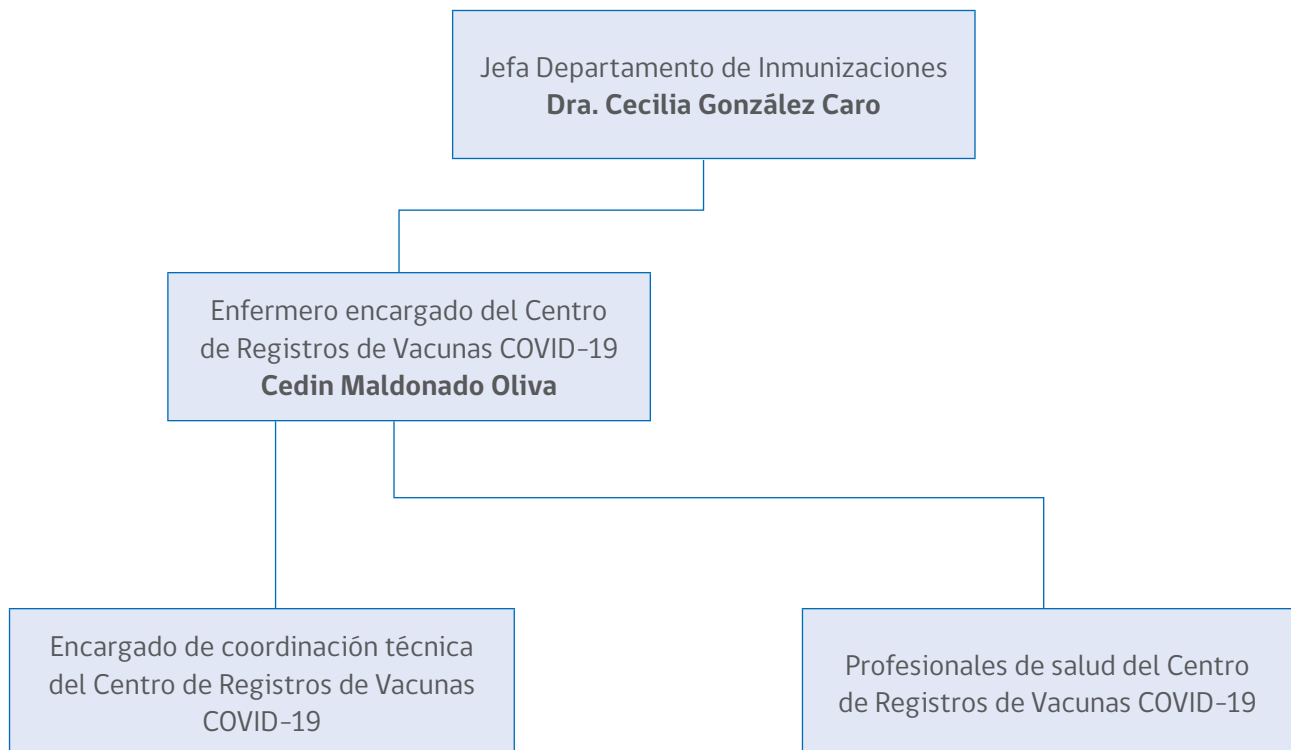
Jefa Departamento de Inmunizaciones
**Dra. Cecilia González Caro**

Enfermero encargado del Centro de Registros de Vacunas COVID-19
**Cedin Maldonado Oliva**

Encargado de coordinación técnica del Centro de Registros de Vacunas COVID-19

Profesionales de salud del Centro de Registros de Vacunas COVID-19